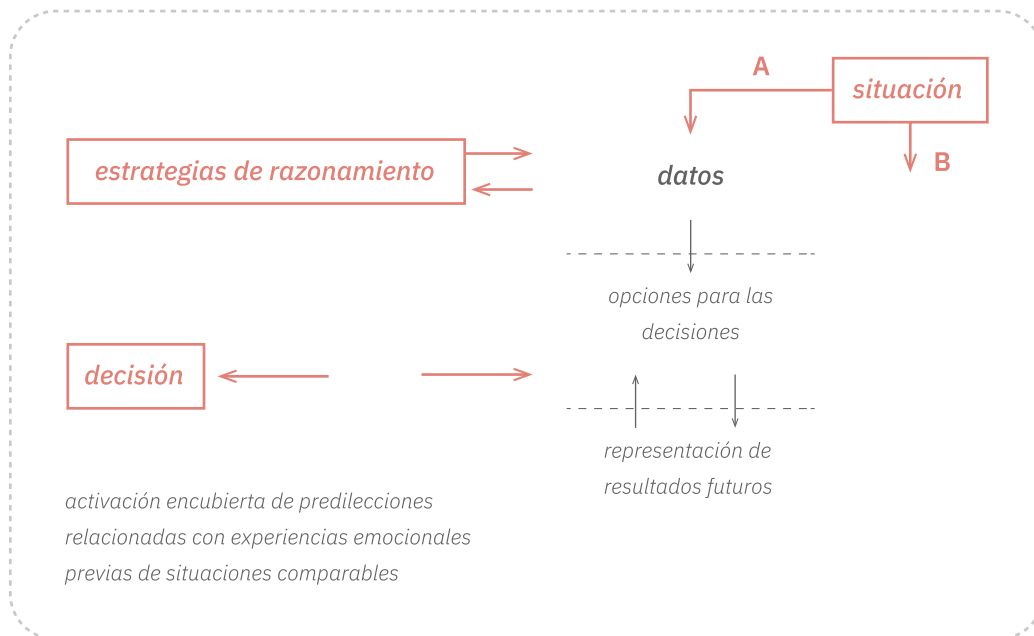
A

situación

B

estrategias de razonamiento

datos

opciones para las decisiones

decisión

representación de resultados futuros

activación encubierta de predilecciones relacionadas con experiencias emocionales previas de situaciones comparables